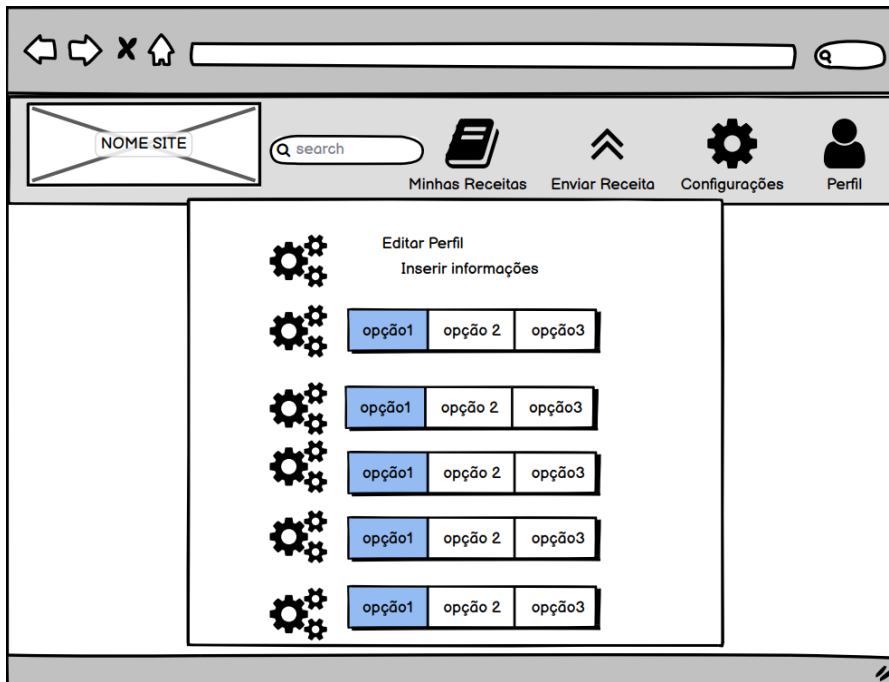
NOME SITE

search

Minhas Receitas

Enviar Receita

Configurações

Perfil

Editar Perfil

Inserir informações

| opção1 | opção 2 | opção3 |
|---|---|---|

| opção1 | opção 2 | opção3 |
|---|---|---|

| opção1 | opção 2 | opção3 |
|---|---|---|

| opção1 | opção 2 | opção3 |
|---|---|---|

| opção1 | opção 2 | opção3 |
|---|---|---|